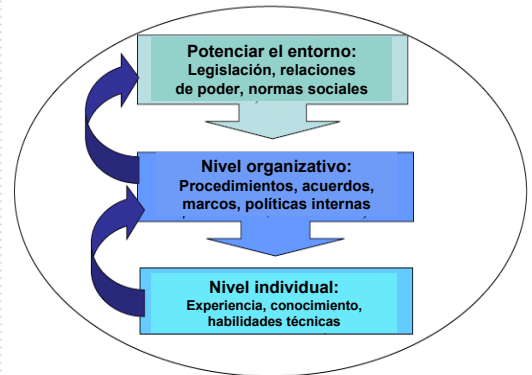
Potenciar el entorno:
Legislación, relaciones de poder, normas sociales

Nivel organizativo:
Procedimientos, acuerdos, marcos, políticas internas

Nivel individual:
Experiencia, conocimiento, habilidades técnicas